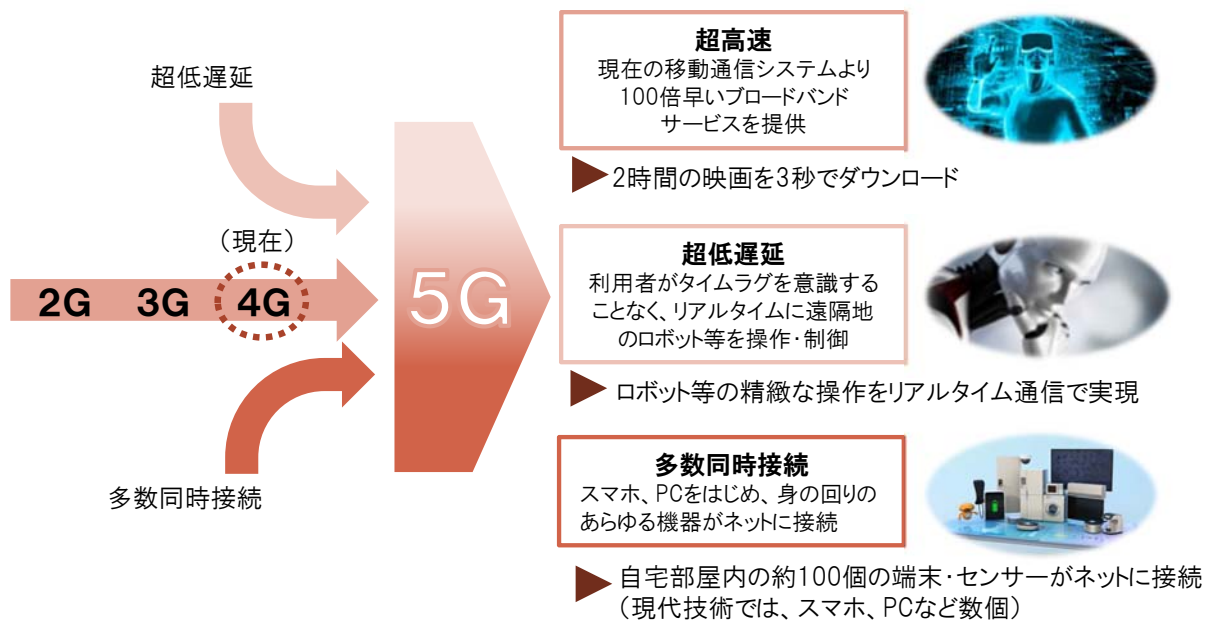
超低遅延

（現在）

2G 3G 4G

多数同時接続

5G

超高速
現在の移動通信システムより100倍早いブロードバンドサービスを提供

2時間の映画を3秒でダウンロード

超低遅延
利用者がタイムラグを意識することなく、リアルタイムに遠隔地のロボット等を操作・制御

ロボット等の精緻な操作をリアルタイム通信で実現

多数同時接続
スマホ、PCをはじめ、身の回りのあらゆる機器がネットに接続

自宅部屋内の約100個の端末・センサーがネットに接続
（現代技術では、スマホ、PCなど数個）